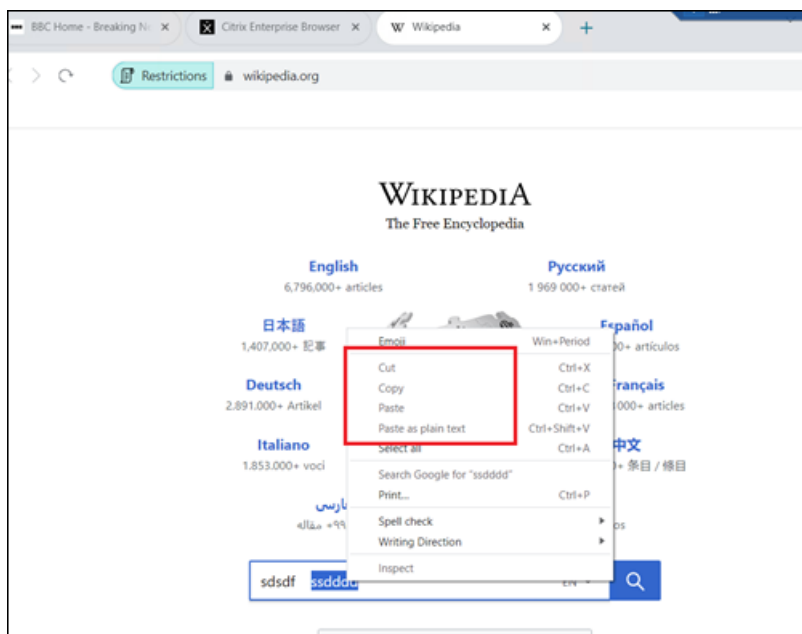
BBC Home - Breaking N ×
Citrix Enterprise Browser ×
W Wikipedia ×
+

Restrictions wikipedia.org

WIKIPEDIA
The Free Encyclopedia

English
6,796,000+ articles

Русский
1 969 000+ статей

日本語
1,407,000+ 記事

Español
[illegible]0+ artículos

Deutsch
2.891.000+ Artikel

Français
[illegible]000+ articles

Italiano
1.853.000+ voci

中文
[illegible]+ 条目 / 條目

فارسی
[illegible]۹۹+ مقاله

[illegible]ps

Emoji Win+Period
Cut Ctrl+X
Copy Ctrl+C
Paste Ctrl+V
Paste as plain text Ctrl+Shift+V
Select all Ctrl+A
Search Google for "ssdddd"
Print... Ctrl+P
Spell check
Writing Direction
Inspect

sdsdf ssdddd
EN